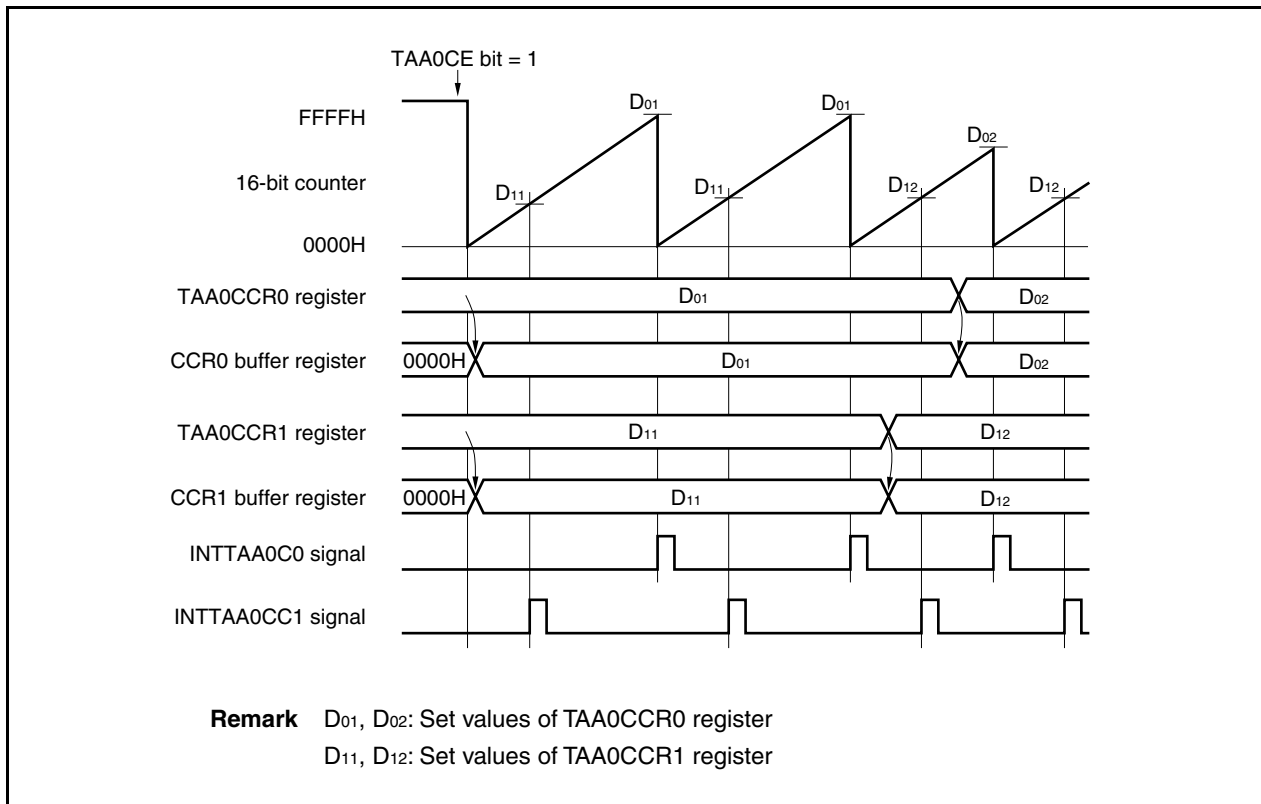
TAA0CE bit = 1

FFFFH

16-bit counter

0000H

$D_{01}$ $D_{11}$ $D_{01}$ $D_{11}$ $D_{02}$ $D_{12}$ $D_{12}$

TAA0CCR0 register $D_{01}$ $D_{02}$

CCR0 buffer register 0000H $D_{01}$ $D_{02}$

TAA0CCR1 register $D_{11}$ $D_{12}$

CCR1 buffer register 0000H $D_{11}$ $D_{12}$

INTTAA0C0 signal

INTTAA0CC1 signal

**Remark** $D_{01}$, $D_{02}$: Set values of TAA0CCR0 register
$D_{11}$, $D_{12}$: Set values of TAA0CCR1 register